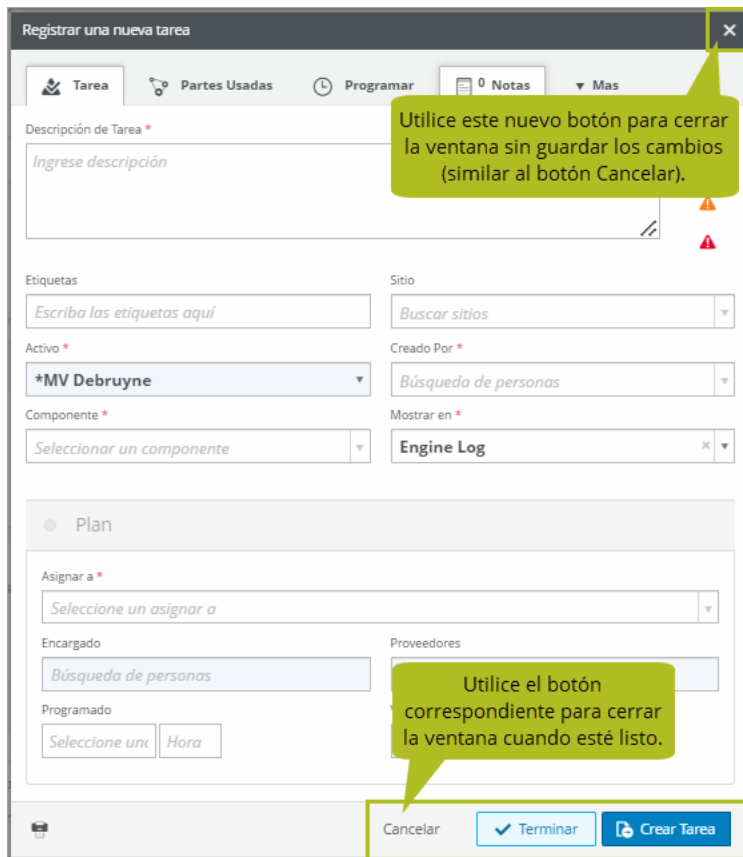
Registrar una nueva tarea

×

Tarea
Partes Usadas
Programar
0 Notas
▾ Mas

Descripción de Tarea *

Ingrese descripción

Utilice este nuevo botón para cerrar la ventana sin guardar los cambios (similar al botón Cancelar).

Etiquetas
Escriba las etiquetas aquí

Sitio
Buscar sitios

Activo *
*MV Debruyne

Creado Por *
Búsqueda de personas

Componente *
Seleccionar un componente

Mostrar en *
Engine Log

Plan

Asignar a *
Seleccione un asignar a

Encargado
Búsqueda de personas

Proveedores

Programado
Seleccione unc
Hora

Utilice el botón correspondiente para cerrar la ventana cuando esté listo.

Cancelar
Terminar
Crear Tarea